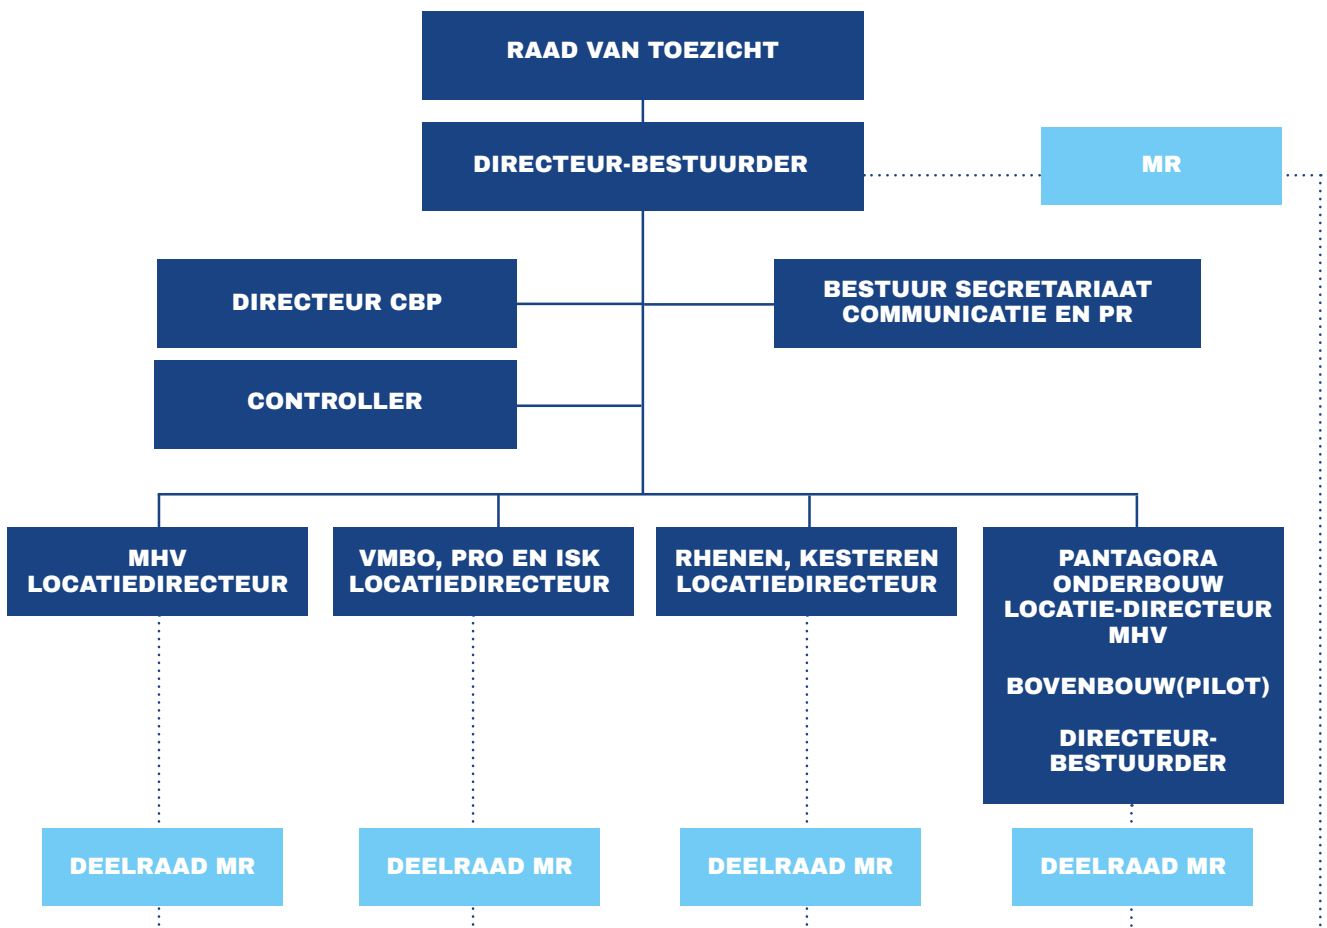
RAAD VAN TOEZICHT

DIRECTEUR-BESTUURDER

MR

DIRECTEUR CBP

BESTUUR SECRETARIAAT COMMUNICATIE EN PR

CONTROLLER

MHV LOCATIEDIRECTEUR

VMBO, PRO EN ISK LOCATIEDIRECTEUR

RHENEN, KESTEREN LOCATIEDIRECTEUR

PANTAGORA ONDERBOUW LOCATIE-DIRECTEUR MHV

BOVENBOUW(PILOT)

DIRECTEUR-BESTUURDER

DEELRAAD MR

DEELRAAD MR

DEELRAAD MR

DEELRAAD MR